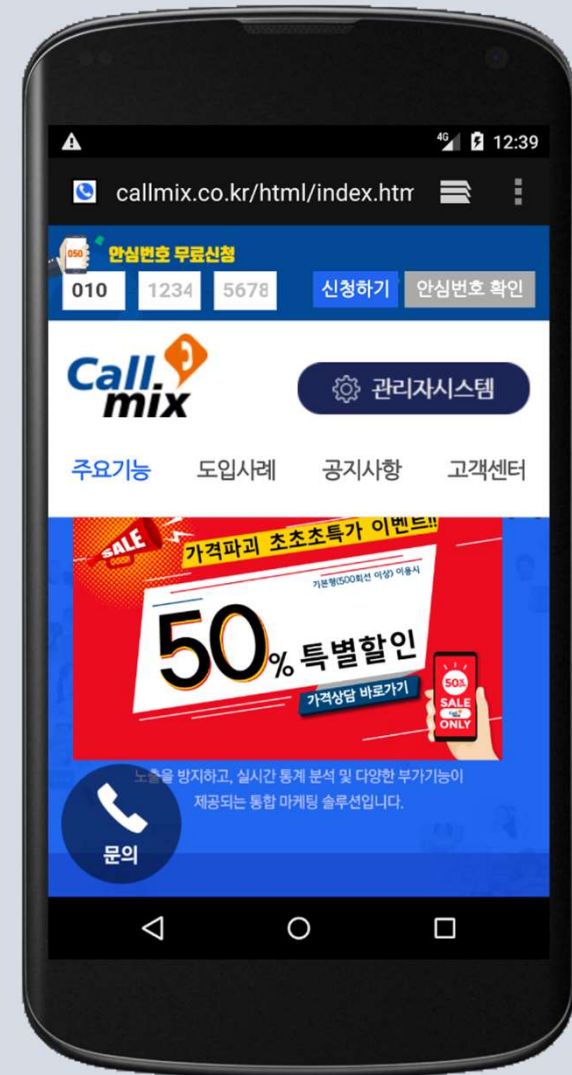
4G 12:39

callmix.co.kr/html/index.htm

050 안심번호 무료신청

010 1234 5678 신청하기 안심번호 확인

Call mix

관리자시스템

주요기능 도입사례 공지사항 고객센터

SALE

가격파괴 초초초특가 이벤트!!

기본형(500회선 이상) 이용시

50% 특별할인

가격상담 바로가기

50% SALE ONLY

노출을 방지하고, 실시간 통계 분석 및 다양한 부가기능이 제공되는 통합 마케팅 솔루션입니다.

문의